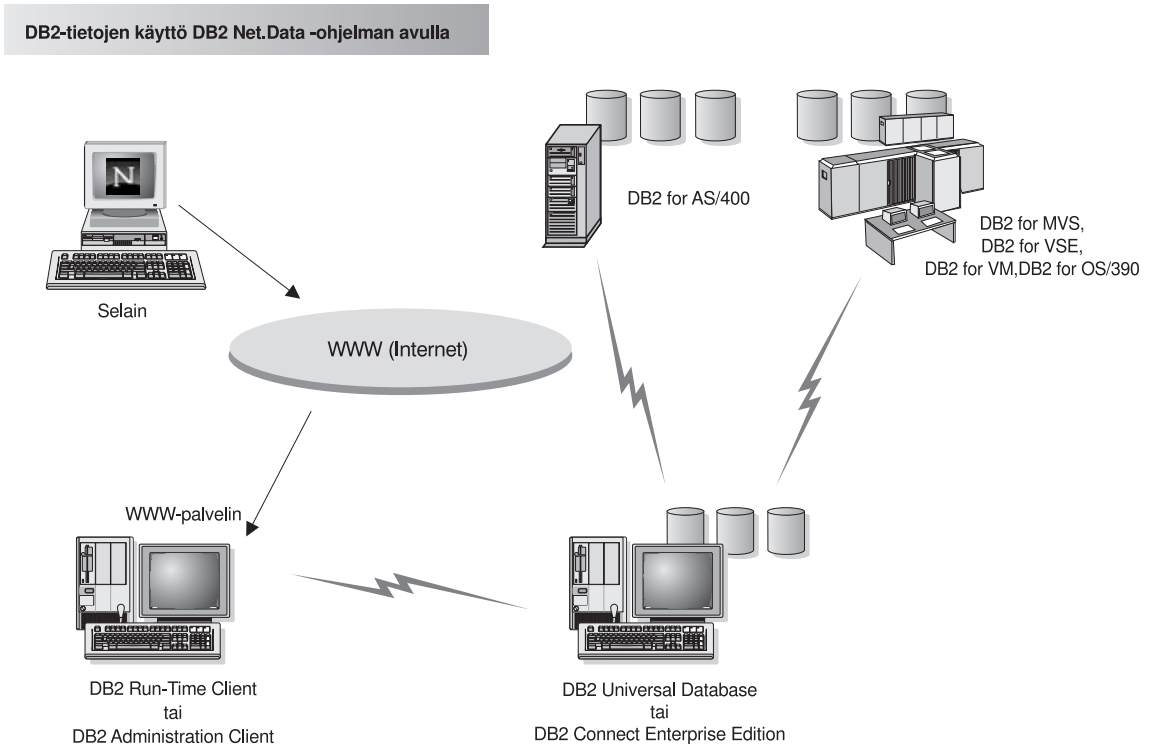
DB2-tietojen käyttö DB2 Net.Data -ohjelman avulla

N

DB2 for AS/400

DB2 for MVS,
DB2 for VSE,
DB2 for VM,DB2 for OS/390

Selain

WWW (Internet)

WWW-palvelin

DB2 Run-Time Client
tai
DB2 Administration Client

DB2 Universal Database
tai
DB2 Connect Enterprise Edition